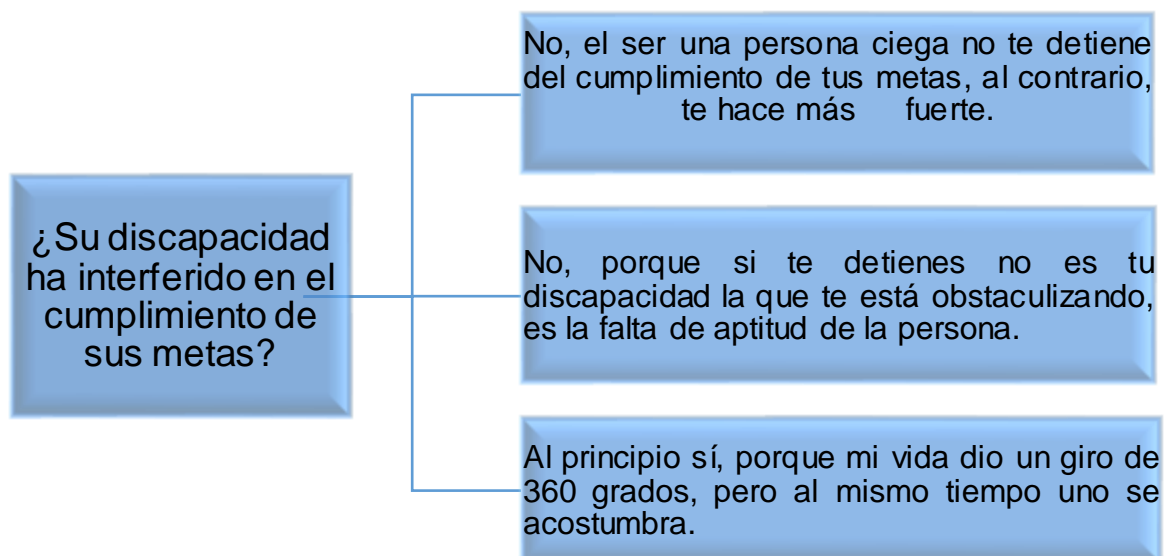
¿Su discapacidad ha interferido en el cumplimiento de sus metas?

No, el ser una persona ciega no te detiene del cumplimiento de tus metas, al contrario, te hace más fuerte.

No, porque si te detienes no es tu discapacidad la que te está obstaculizando, es la falta de aptitud de la persona.

Al principio sí, porque mi vida dio un giro de 360 grados, pero al mismo tiempo uno se acostumbra.